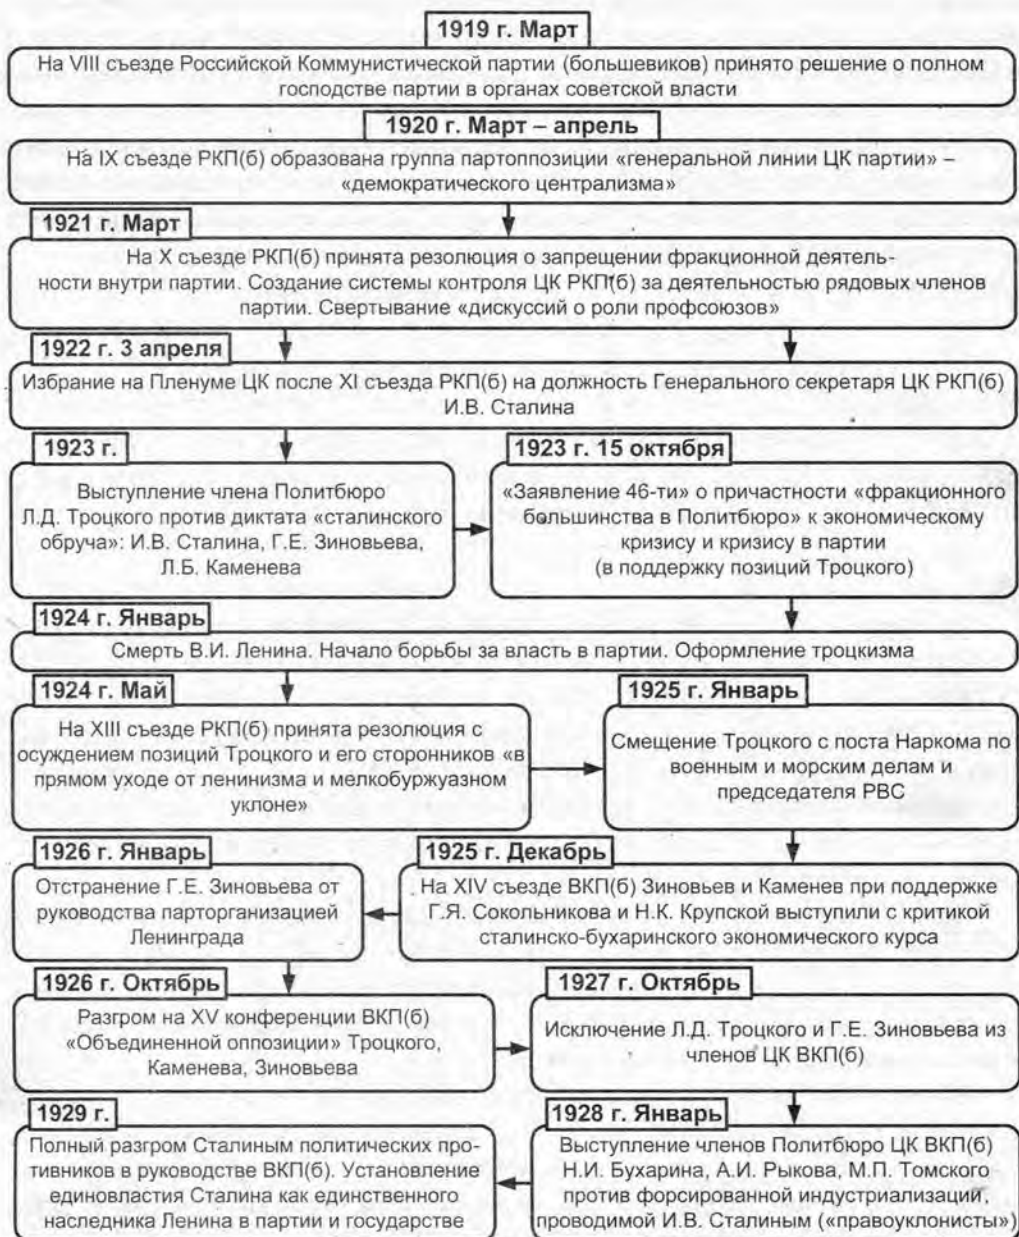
1919 г. Март

На VIII съезде Российской Коммунистической партии (большевиков) принято решение о полном господстве партии в органах советской власти

1920 г. Март – апрель

На IX съезде РКП(б) образована группа партоппозиции «генеральной линии ЦК партии» – «демократического централизма»

1921 г. Март

На X съезде РКП(б) принята резолюция о запрещении фракционной деятельности внутри партии. Создание системы контроля ЦК РКП(б) за деятельностью рядовых членов партии. Свертывание «дискуссий о роли профсоюзов»

1922 г. 3 апреля

Избрание на Пленуме ЦК после XI съезда РКП(б) на должность Генерального секретаря ЦК РКП(б) И.В. Сталина

1923 г.

Выступление члена Политбюро Л.Д. Троцкого против диктата «сталинского обруча»: И.В. Сталина, Г.Е. Зиновьева, Л.Б. Каменева

1923 г. 15 октября

«Заявление 46-ти» о причастности «фракционного большинства в Политбюро» к экономическому кризису и кризису в партии (в поддержку позиций Троцкого)

1924 г. Январь

Смерть В.И. Ленина. Начало борьбы за власть в партии. Оформление троцкизма

1924 г. Май

На XIII съезде РКП(б) принята резолюция с осуждением позиций Троцкого и его сторонников «в прямом уходе от ленинизма и мелкобуржуазном уклоне»

1925 г. Январь

Смещение Троцкого с поста Наркома по военным и морским делам и председателя РВС

1926 г. Январь

Отстранение Г.Е. Зиновьева от руководства парторганизацией Ленинграда

1925 г. Декабрь

На XIV съезде ВКП(б) Зиновьев и Каменев при поддержке Г.Я. Сокольникова и Н.К. Крупской выступили с критикой сталинско-бухаринского экономического курса

1926 г. Октябрь

Разгром на XV конференции ВКП(б) «Объединенной оппозиции» Троцкого, Каменева, Зиновьева

1927 г. Октябрь

Исключение Л.Д. Троцкого и Г.Е. Зиновьева из членов ЦК ВКП(б)

1929 г.

Полный разгром Сталиным политических противников в руководстве ВКП(б). Установление единовластия Сталина как единственного наследника Ленина в партии и государстве

1928 г. Январь

Выступление членов Политбюро ЦК ВКП(б) Н.И. Бухарина, А.И. Рыкова, М.П. Томского против форсированной индустриализации, проводимой И.В. Сталиным («правоуклонисты»)